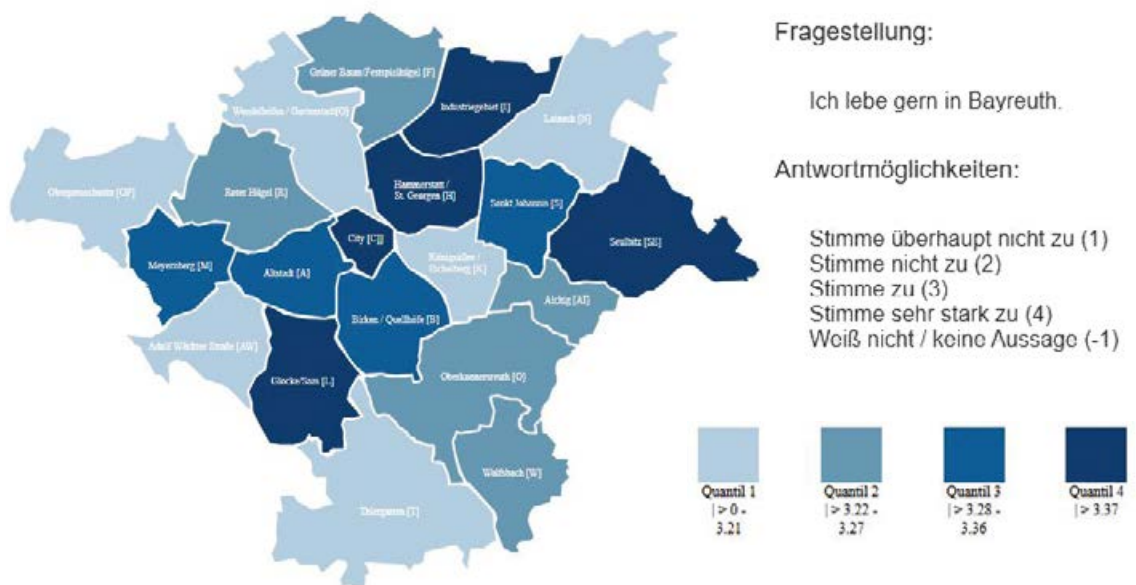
Grüner Baum/Festspielhügel [F]

Industriegebiet [I]

Wendelhöfen / Gartenstadt [G]

Laineck [N]

Oberpreuschwitz [OP]

Roter Hügel [R]

Hammerstatt / St. Georgen [H]

Sankt Johannis [S]

Seulbitz [SE]

Meyernberg [M]

City [C]

Altstadt [A]

Kreuzsteinbad / Eichelberg [K]

Birken / Quellhöfe [B]

Aichig [AI]

Adolf Wächter Straße [AW]

Oberkonnersreuth [O]

Glocke/Saas [L]

Wolfsbach [W]

Thiergarten [T]

Fragestellung:

Ich lebe gern in Bayreuth.

Antwortmöglichkeiten:

Stimme überhaupt nicht zu (1)
Stimme nicht zu (2)
Stimme zu (3)
Stimme sehr stark zu (4)
Weiß nicht / keine Aussage (-1)

Quantil 1 | > 0 - 3.21

Quantil 2 | > 3.22 - 3.27

Quantil 3 | > 3.28 - 3.36

Quantil 4 | > 3.37